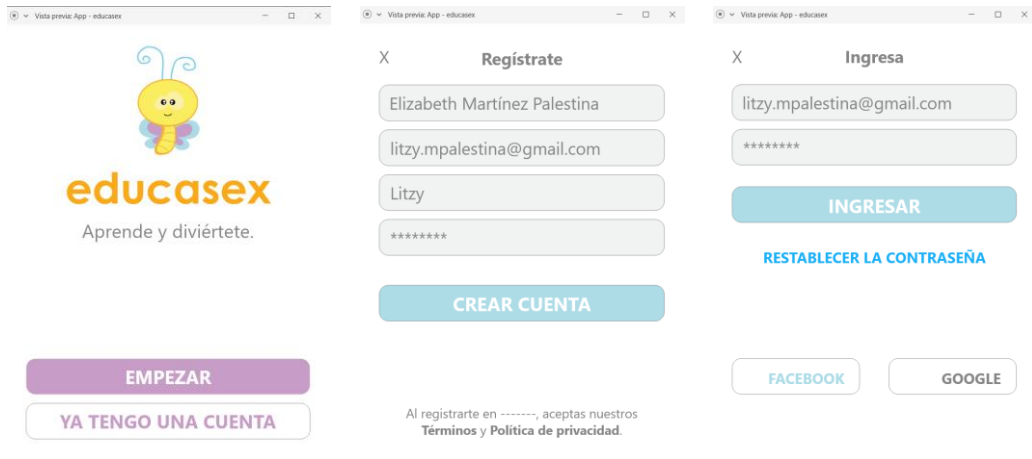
Vista previa: App - educasex

educasex

Aprende y diviértete.

EMPEZAR

YA TENGO UNA CUENTA

Vista previa: App - educasex

X Regístrate

Elizabeth Martínez Palestina

litzy.mpalestina@gmail.com

Litzy

********

CREAR CUENTA

Al registrarte en -------, aceptas nuestros **Términos** y **Política de privacidad**.

Vista previa: App - educasex

X Ingresa

litzy.mpalestina@gmail.com

********

INGRESAR

RESTABLECER LA CONTRASEÑA

FACEBOOK

GOOGLE